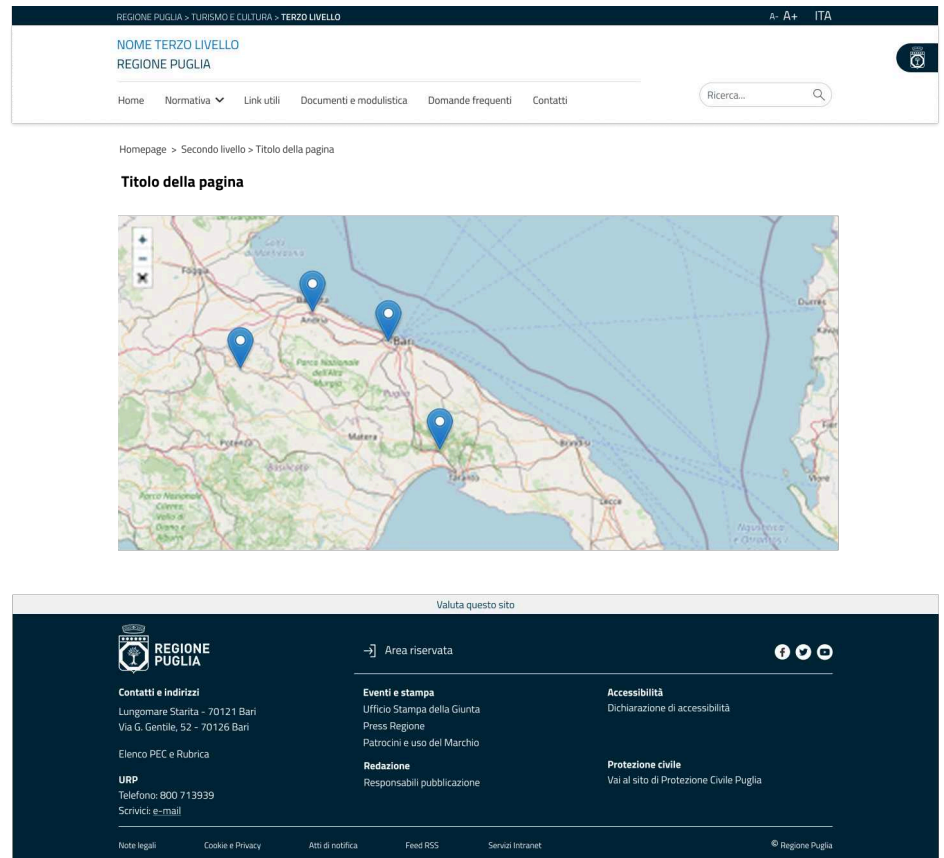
REGIONE PUGLIA > TURISMO E CULTURA > TERZO LIVELLO

A- A+ ITA

NOME TERZO LIVELLO
REGIONE PUGLIA

Home Normativa Link utili Documenti e modulistica Domande frequenti Contatti

Ricerca...

Homepage > Secondo livello > Titolo della pagina

Titolo della pagina

+
−

Golfo di Manfredonia

Foggia

Barletta

Andria

Bari

Parco Nazionale dell'Alta Murgia

Potenza

Matera

Brindisi

Taranto

Lecce

Durrës

Vlorë

Parco Nazionale Cilento, Vallo di Diano e Alburni

Valuta questo sito

REGIONE PUGLIA

Area riservata

Contatti e indirizzi
Lungomare Starita - 70121 Bari
Via G. Gentile, 52 - 70126 Bari

Elenco PEC e Rubrica

URP
Telefono: 800 713939
Scrivici: e-mail

Eventi e stampa
Ufficio Stampa della Giunta
Press Regione
Patrocini e uso del Marchio

Redazione
Responsabili pubblicazione

Accessibilità
Dichiarazione di accessibilità

Protezione civile
Vai al sito di Protezione Civile Puglia

Note legali Cookie e Privacy Atti di notifica Feed RSS Servizi Intranet © Regione Puglia